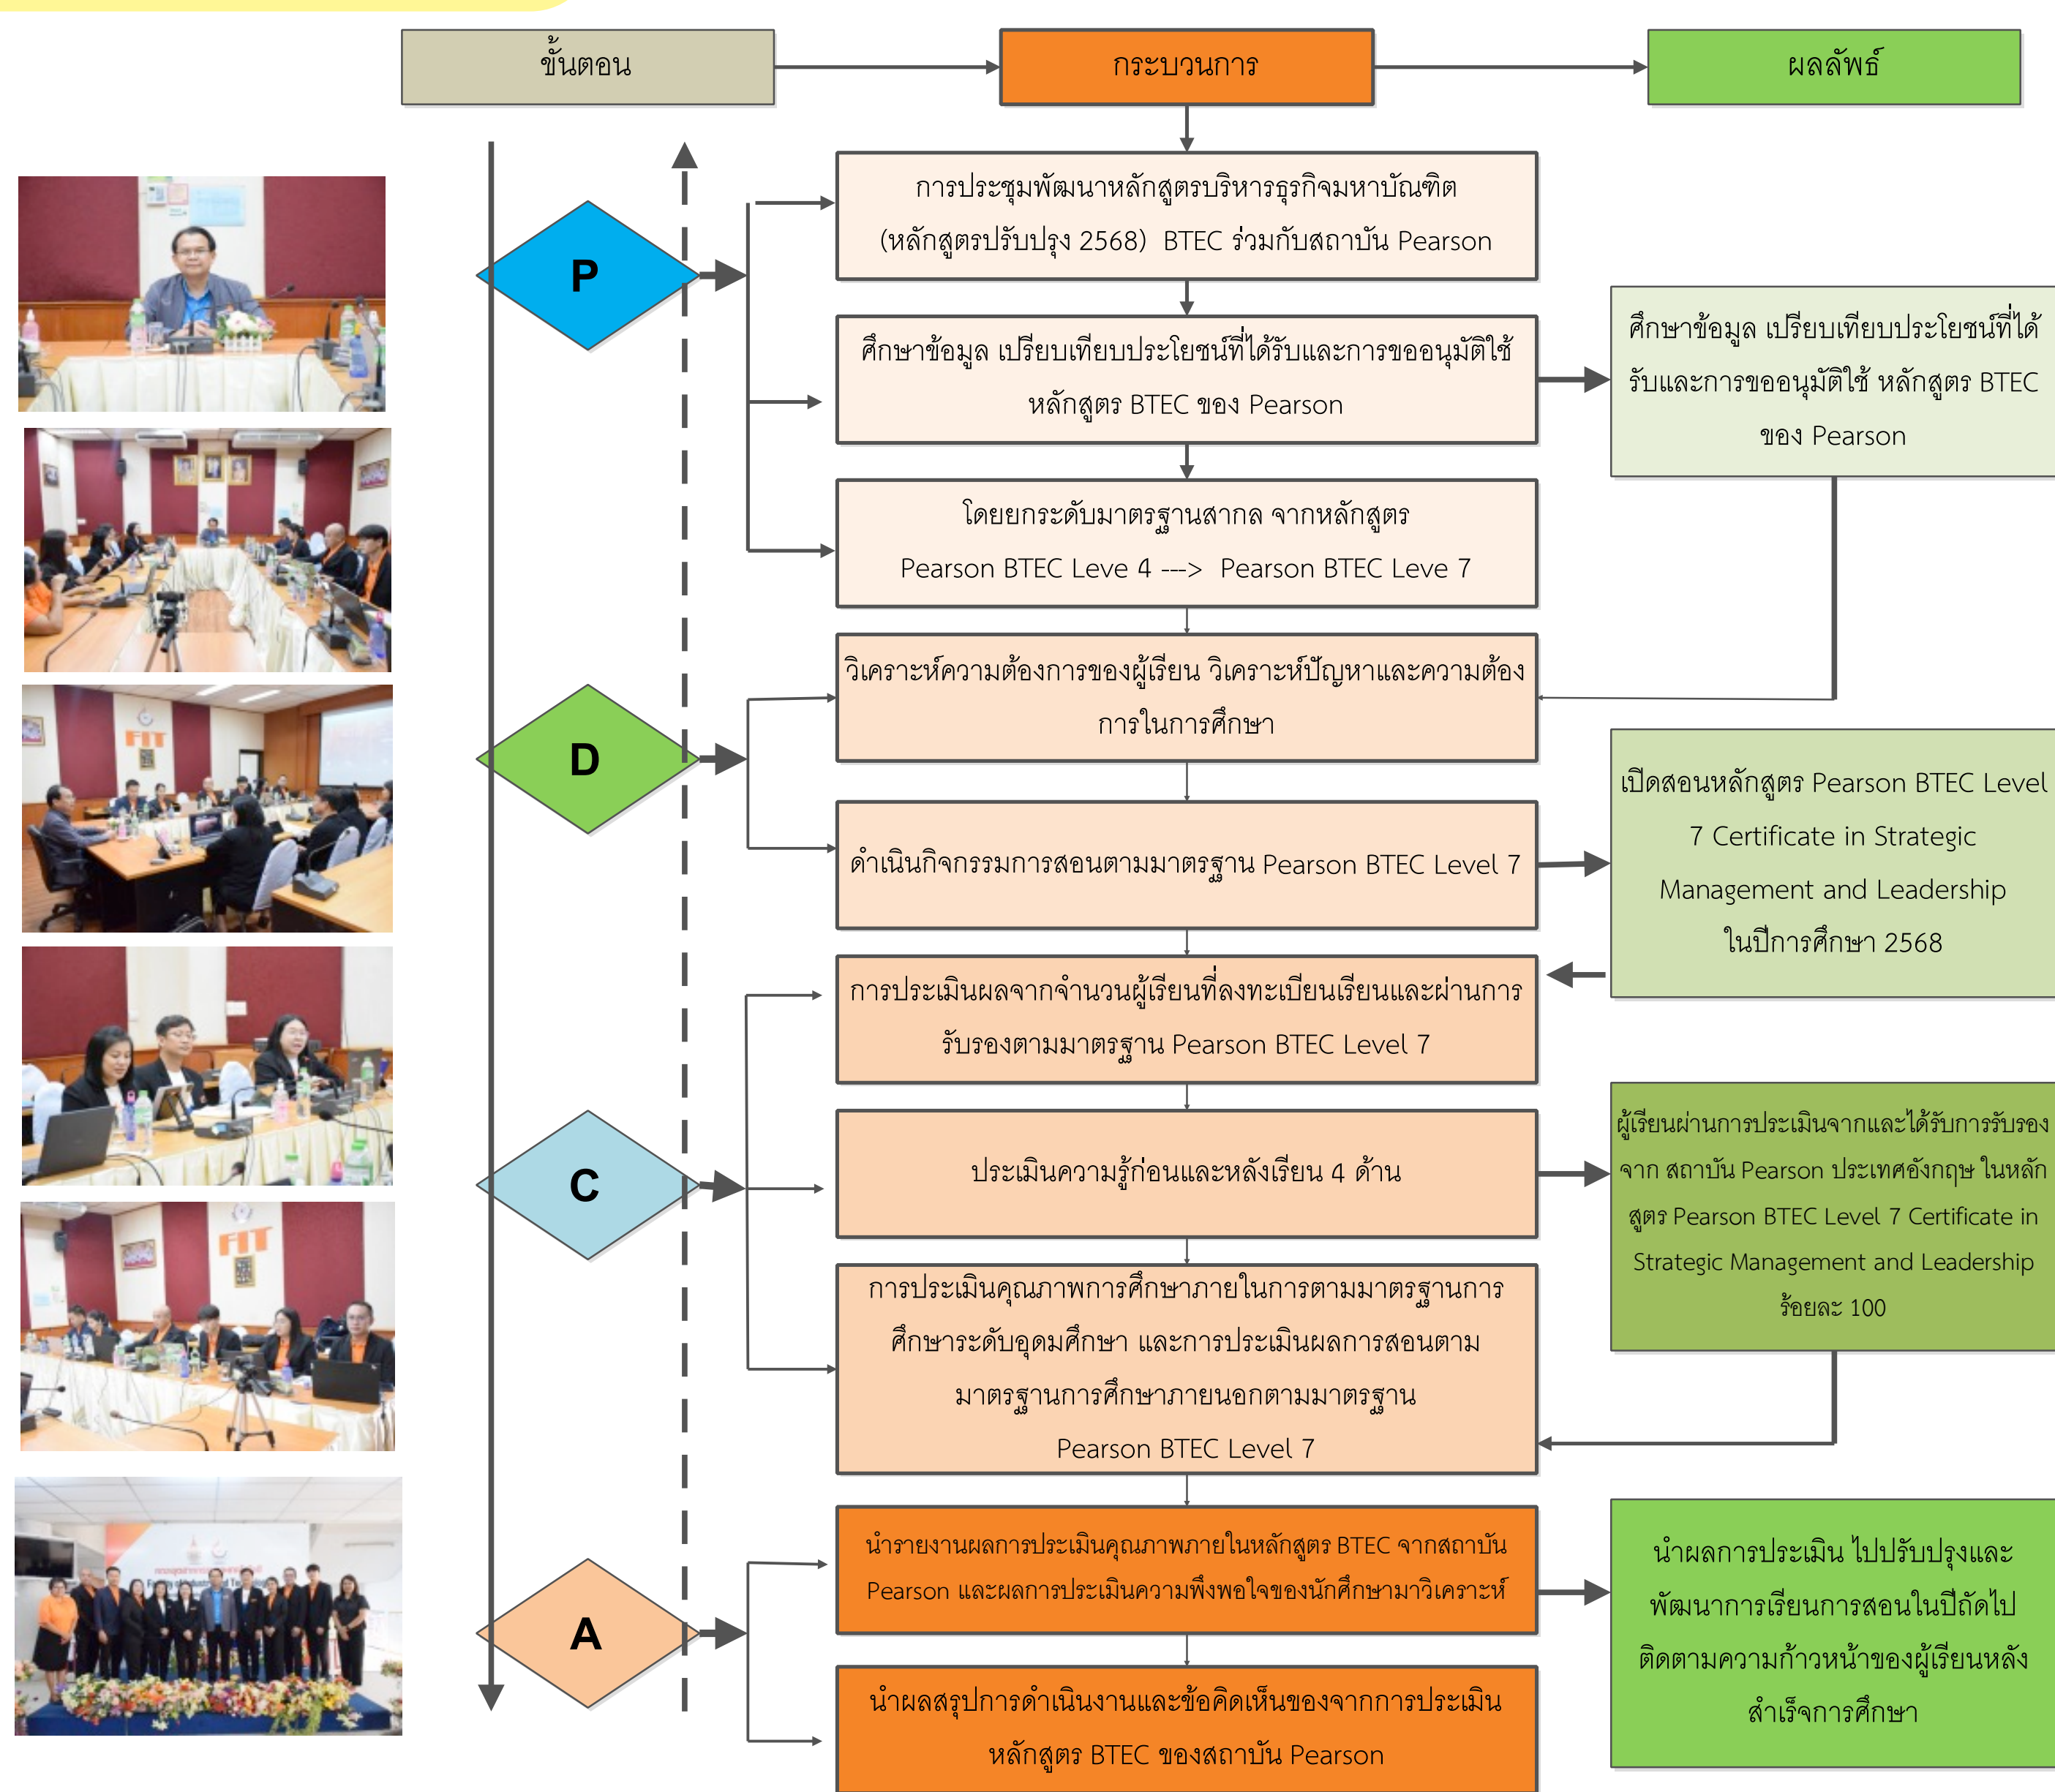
ขั้นตอน

กระบวนการ

ผลลัพธ์

P

การประชุมพัฒนาหลักสูตรบริหารธุรกิจมหาบัณฑิต (หลักสูตรปรับปรุง 2568) BTEC ร่วมกับสถาบัน Pearson

ศึกษาข้อมูล เปรียบเทียบประโยชน์ที่ได้รับและการขออนุมัติใช้ หลักสูตร BTEC ของ Pearson

ศึกษาข้อมูล เปรียบเทียบประโยชน์ที่ได้รับและการขออนุมัติใช้ หลักสูตร BTEC ของ Pearson

โดยยกระดับมาตรฐานสากล จากหลักสูตร Pearson BTEC Leve 4 ---> Pearson BTEC Leve 7

D

วิเคราะห์ความต้องการของผู้เรียน วิเคราะห์ปัญหาและความต้องการในการศึกษา

ดำเนินกิจกรรมการสอนตามมาตรฐาน Pearson BTEC Level 7

เปิดสอนหลักสูตร Pearson BTEC Level 7 Certificate in Strategic Management and Leadership ในปีการศึกษา 2568

C

การประเมินผลจากจำนวนผู้เรียนที่ลงทะเบียนเรียนและผ่านการรับรองตามมาตรฐาน Pearson BTEC Level 7

ประเมินความรู้ก่อนและหลังเรียน 4 ด้าน

ผู้เรียนผ่านการประเมินจากและได้รับการรับรองจาก สถาบัน Pearson ประเทศอังกฤษ ในหลักสูตร Pearson BTEC Level 7 Certificate in Strategic Management and Leadership ร้อยละ 100

การประเมินคุณภาพการศึกษาภายในการตามมาตรฐานการศึกษาระดับอุดมศึกษา และการประเมินผลการสอนตามมาตรฐานการศึกษาภายนอกตามมาตรฐาน Pearson BTEC Level 7

A

นำรายงานผลการประเมินคุณภาพภายในหลักสูตร BTEC จากสถาบัน Pearson และผลการประเมินความพึงพอใจของนักศึกษามาวิเคราะห์

นำผลการประเมิน ไปปรับปรุงและพัฒนาการเรียนการสอนในปีถัดไป ติดตามความก้าวหน้าของผู้เรียนหลังสำเร็จการศึกษา

นำผลสรุปการดำเนินงานและข้อคิดเห็นของจากการประเมินหลักสูตร BTEC ของสถาบัน Pearson

FIT

FIT